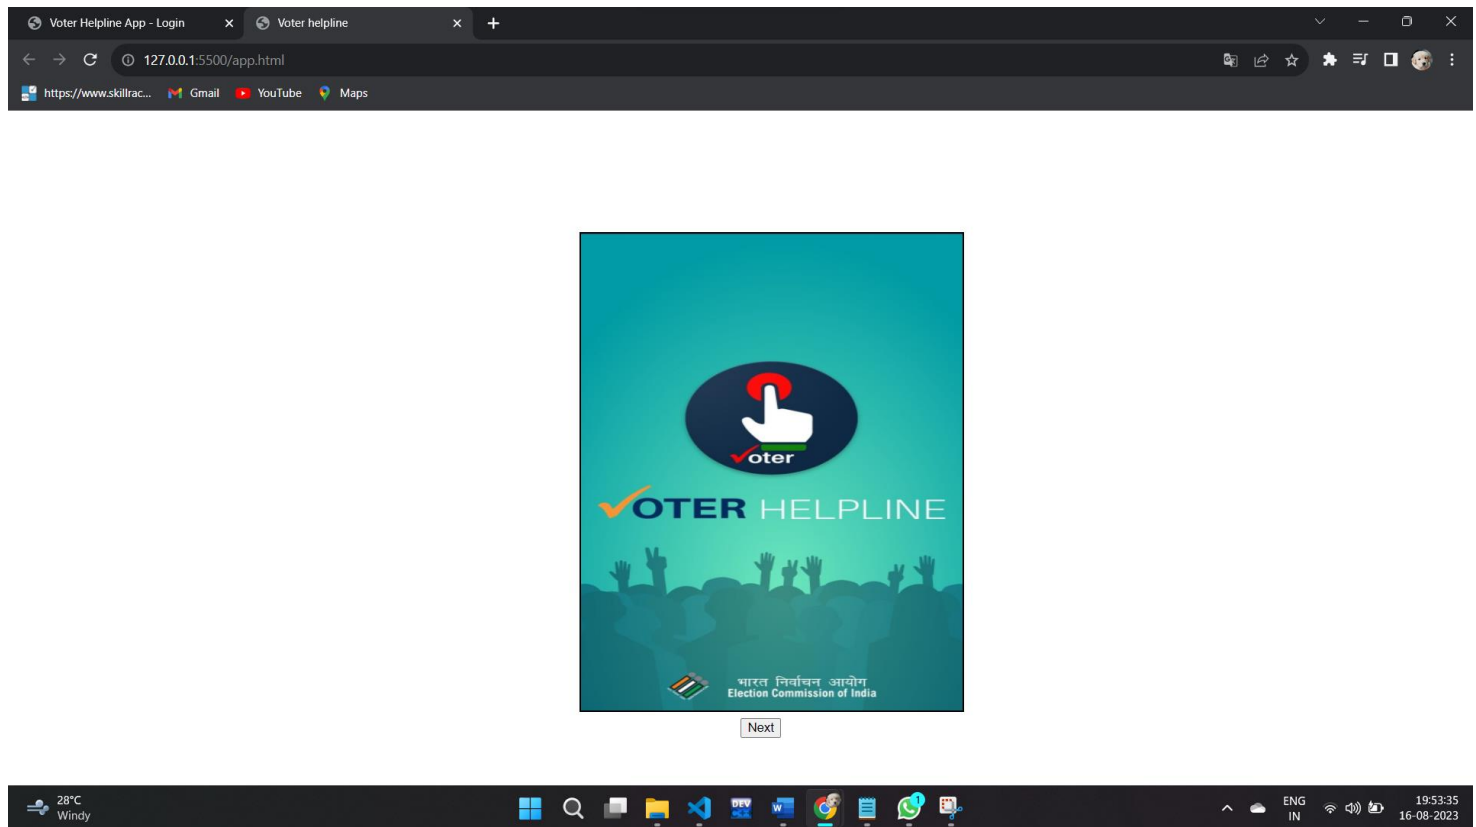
Voter Helpline App - Login
Voter helpline
127.0.0.1:5500/app.html
https://www.skillrac...
Gmail
YouTube
Maps

oter

OTER HELPLINE

भारत निर्वाचन आयोग
Election Commission of India

Next

28°C
Windy

DEV

W

1

ENG
IN

19:53:35
16-08-2023